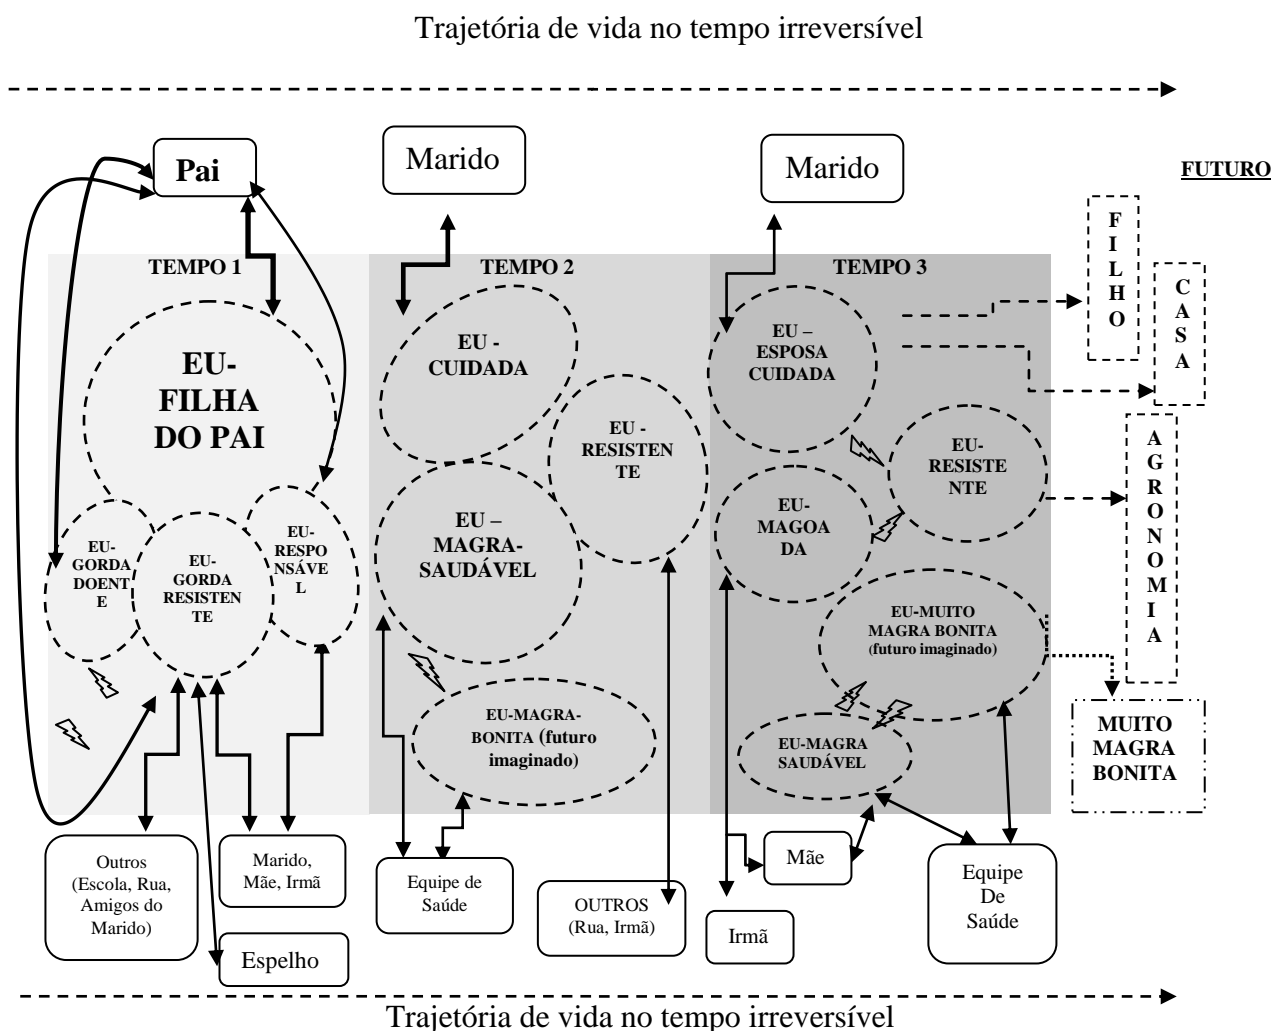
Trajetória de vida no tempo irreversível

Pai

Marido

Marido

FUTURO

TEMPO 1

TEMPO 2

TEMPO 3

FILHO

CASA

EU-FILHA DO PAI

EU-CUIDADA

EU – ESPOSA CUIDADA

EU - RESISTENTE

EU-RESISTENTE

AGRONOMIA

EU-GORDA DOENTE

EU-GORDA RESISTENTE

EU-RESPONSÁVEL

EU – MAGRA-SAUDÁVEL

EU-MAGOADA

EU-MUITO MAGRA BONITA (futuro imaginado)

EU-MAGRA-BONITA (futuro imaginado)

MUITO MAGRA BONITA

EU-MAGRA SAUDÁVEL

Outros (Escola, Rua, Amigos do Marido)

Marido, Mãe, Irmã

Equipe de Saúde

OUTROS (Rua, Irmã)

Mãe

Equipe De Saúde

Irmã

Espelho

Trajetória de vida no tempo irreversível